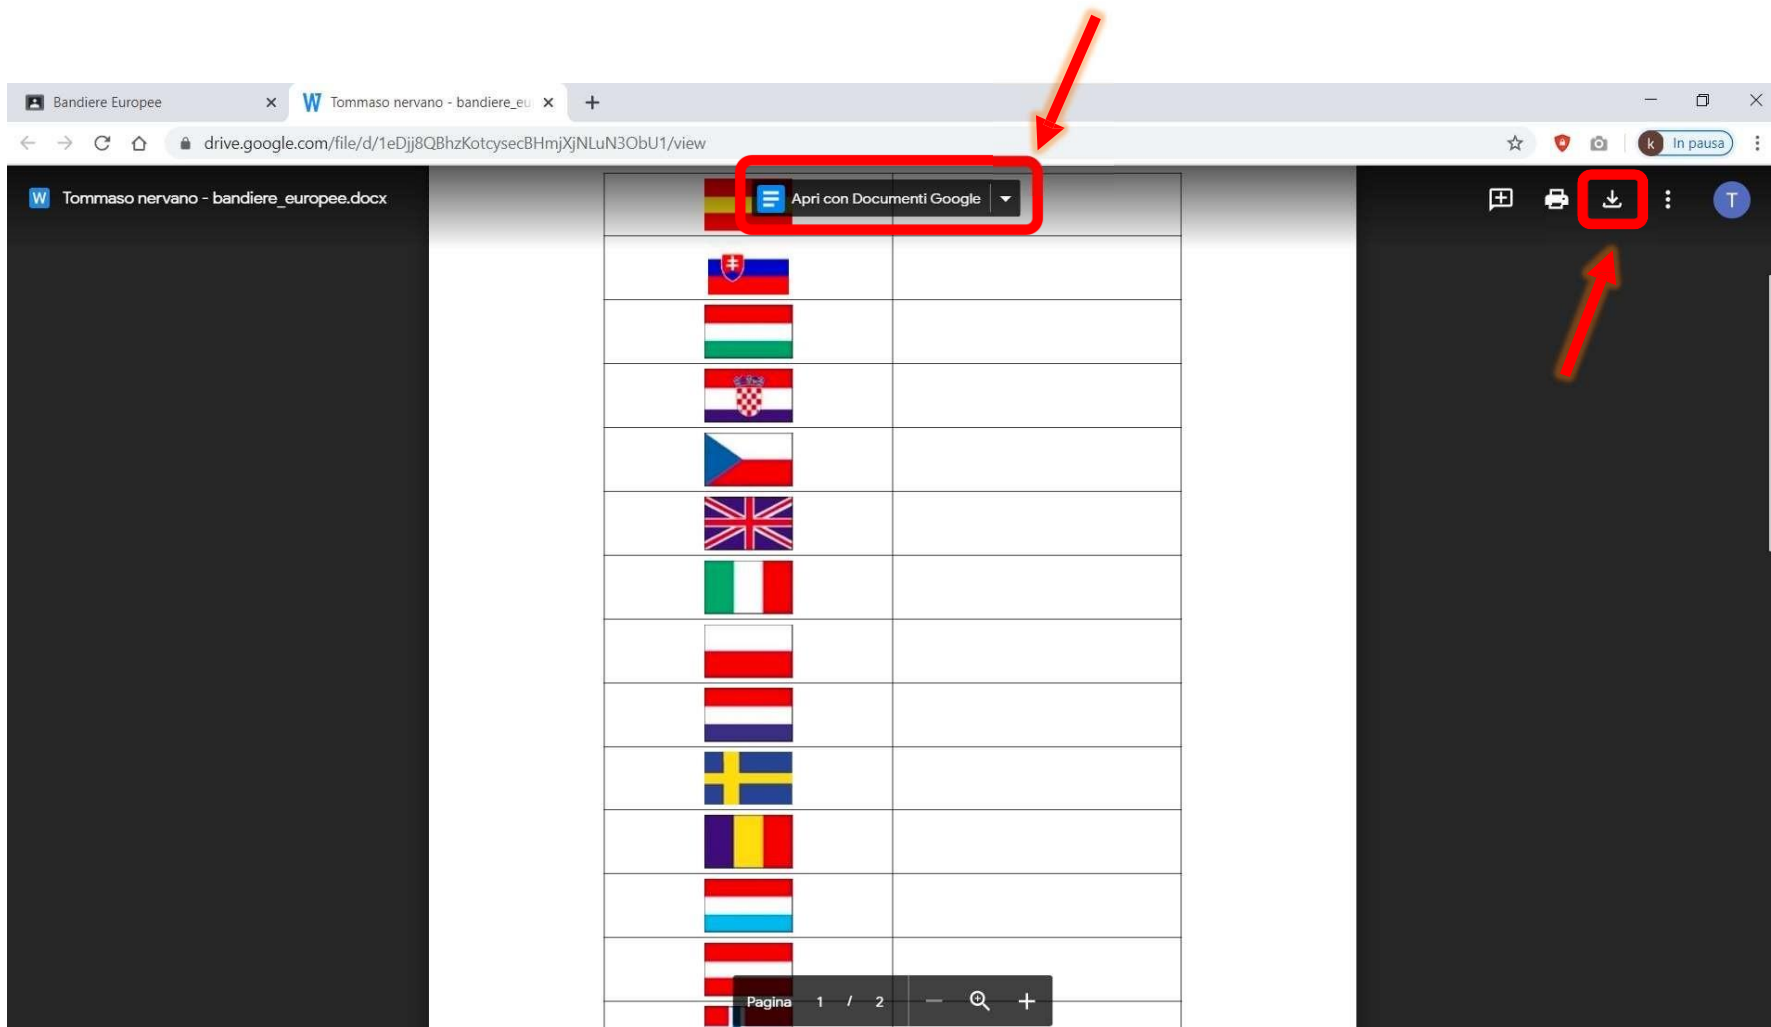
Bandiere Europee
Tommaso nervano - bandiere_eu
drive.google.com/file/d/1eDjj8QBhzKotcysecBHmjXjNLuN3ObU1/view
k In pausa
Tommaso nervano - bandiere_europee.docx
Apri con Documenti Google
T
Pagina 1 / 2